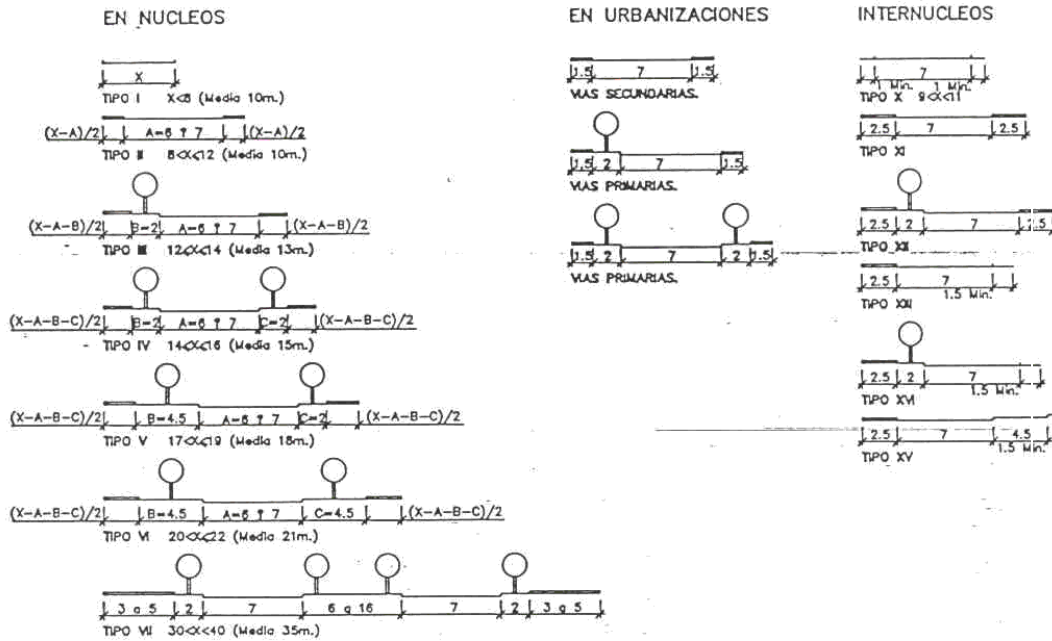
EN NUCLEOS

X
TIPO I X<8 (Media 10m.)

(X-A)/2 A=6 ? 7 (X-A)/2
TIPO II 8<X<12 (Media 10m.)

(X-A-B)/2 B=2 A=6 ? 7 (X-A-B)/2
TIPO III 12<X<14 (Media 13m.)

(X-A-B-C)/2 B=2 A=6 ? 7 C=2 (X-A-B-C)/2
TIPO IV 14<X<16 (Media 15m.)

(X-A-B-C)/2 B=4.5 A=6 ? 7 C=2 (X-A-B-C)/2
TIPO V 17<X<19 (Media 18m.)

(X-A-B-C)/2 B=4.5 A=6 ? 7 C=4.5 (X-A-B-C)/2
TIPO VI 20<X<22 (Media 21m.)

3 a 5 2 7 6 a 16 7 2 3 a 5
TIPO VII 30<X<40 (Media 35m.)

EN URBANIZACIONES

1.5 7 1.5
VIAS SECUNDARIAS.

1.5 2 7 1.5
VIAS PRIMARIAS.

1.5 2 7 2 1.5
VIAS PRIMARIAS.

INTERNUCLEOS

Min. 7 1 Min.
TIPO X 9<X<11

2.5 7 2.5
TIPO XI

2.5 2 7 1.5
TIPO XII

2.5 7 1.5 Min.
TIPO XIII

2.5 2 7 1.5 Min.
TIPO XIV

2.5 7 4.5 1.5 Min.
TIPO XV